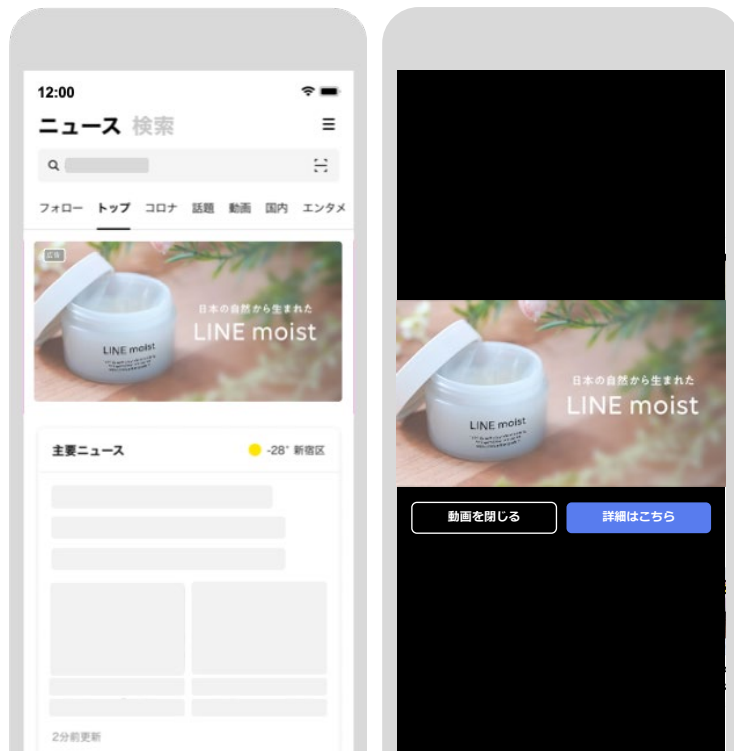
12:00

ニュース 検索

フォロー トップ コロナ 話題 動画 国内 エンタメ

広告

日本の自然から生まれた
LINE moist

LINE moist

主要ニュース -28° 新宿区

2分前更新

日本の自然から生まれた
LINE moist

LINE moist

動画を閉じる 詳細はこちら